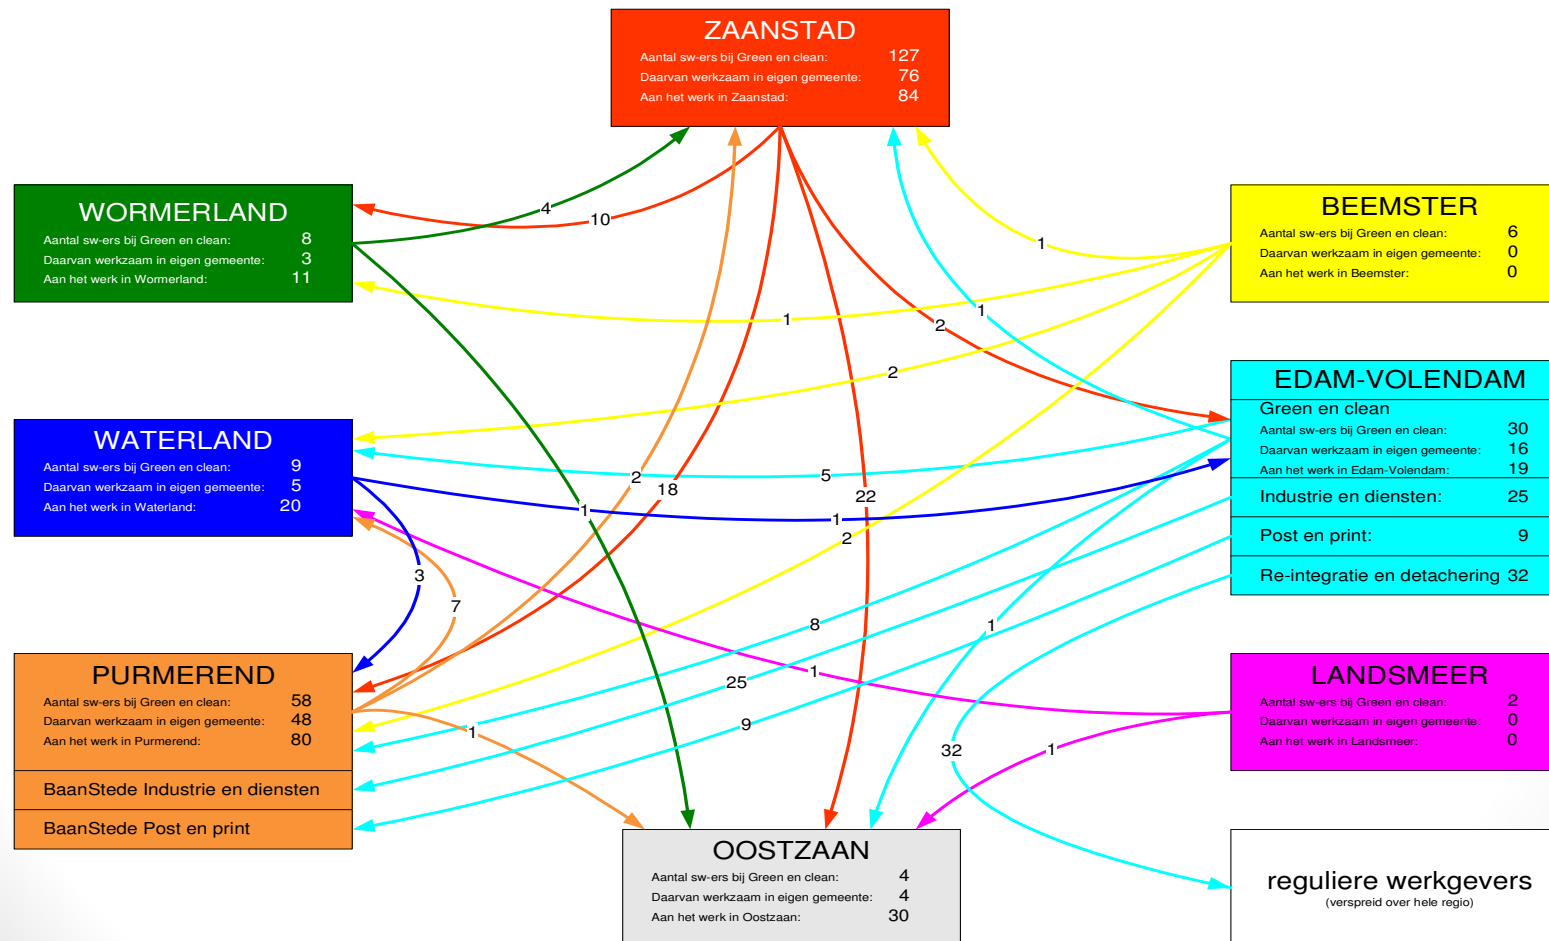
ZAANSTAD
Aantal sw-ers bij Green en clean: 127
Daarvan werkzaam in eigen gemeente: 76
Aan het werk in Zaanstad: 84

WORMERLAND
Aantal sw-ers bij Green en clean: 8
Daarvan werkzaam in eigen gemeente: 3
Aan het werk in Wormerland: 11

BEEMSTER
Aantal sw-ers bij Green en clean: 6
Daarvan werkzaam in eigen gemeente: 0
Aan het werk in Beemster: 0

WATERLAND
Aantal sw-ers bij Green en clean: 9
Daarvan werkzaam in eigen gemeente: 5
Aan het werk in Waterland: 20

EDAM-VOLENDAM
Green en clean
Aantal sw-ers bij Green en clean: 30
Daarvan werkzaam in eigen gemeente: 16
Aan het werk in Edam-Volendam: 19
Industrie en diensten: 25
Post en print: 9
Re-integratie en detachering 32

PURMEREND
Aantal sw-ers bij Green en clean: 58
Daarvan werkzaam in eigen gemeente: 48
Aan het werk in Purmerend: 80
BaanStede Industrie en diensten
BaanStede Post en print

LANDSMEER
Aantal sw-ers bij Green en clean: 2
Daarvan werkzaam in eigen gemeente: 0
Aan het werk in Landsmeer: 0

OOSTZAAN
Aantal sw-ers bij Green en clean: 4
Daarvan werkzaam in eigen gemeente: 4
Aan het werk in Oostzaan: 30

reguliere werkgevers
(verspreid over hele regio)

4
10
1
1
2
1
2
2
18
5
22
1
1
2
3
7
8
1
1
25
1
9
32
1